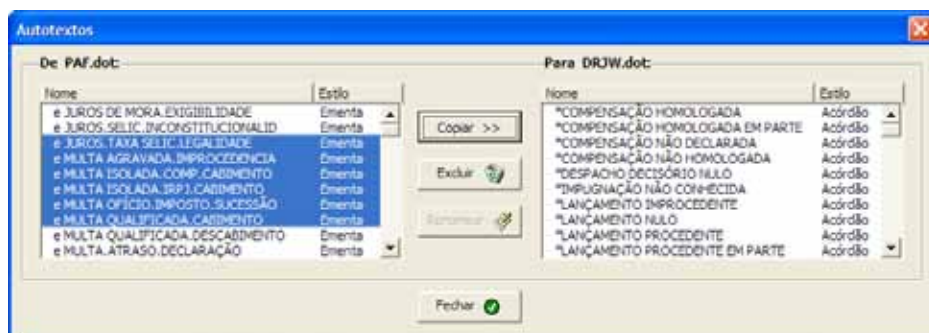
Autotextos

De PAF.dot:

| Nome | Estilo |
|---|---|
| e JUROS DE MORA.EXIGIBILIDADE | Ementa |
| e JUROS.SELIC.INCONSTITUCIONALID | Ementa |
| e JUROS.TAXA SELIC.LEGALIDADE | Ementa |
| e MULTA AGRAVADA.IMPROCEDENCIA | Ementa |
| e MULTA ISOLADA.COMP.CABIMENTO | Ementa |
| e MULTA ISOLADA.IRPJ.CABIMENTO | Ementa |
| e MULTA OFÍCIO.IMPOSTO.SUCESSÃO | Ementa |
| e MULTA QUALIFICADA.CABIMENTO | Ementa |
| e MULTA QUALIFICADA.DESCABIMENTO | Ementa |
| e MULTA.ATRASO.DECLARAÇÃO | Ementa |

Copiar >>

Excluir

Renomear

Para DRJW.dot:

| Nome | Estilo |
|---|---|
| *COMPENSAÇÃO HOMOLOGADA | Acórdão |
| *COMPENSAÇÃO HOMOLOGADA EM PARTE | Acórdão |
| *COMPENSAÇÃO NÃO DECLARADA | Acórdão |
| *COMPENSAÇÃO NÃO HOMOLOGADA | Acórdão |
| *DESPACHO DECISÓRIO NULO | Acórdão |
| *IMPUGNAÇÃO NÃO CONHECIDA | Acórdão |
| *LANÇAMENTO IMPROCEDENTE | Acórdão |
| *LANÇAMENTO NULO | Acórdão |
| *LANÇAMENTO PROCEDENTE | Acórdão |
| *LANÇAMENTO PROCEDENTE EM PARTE | Acórdão |

Fechar